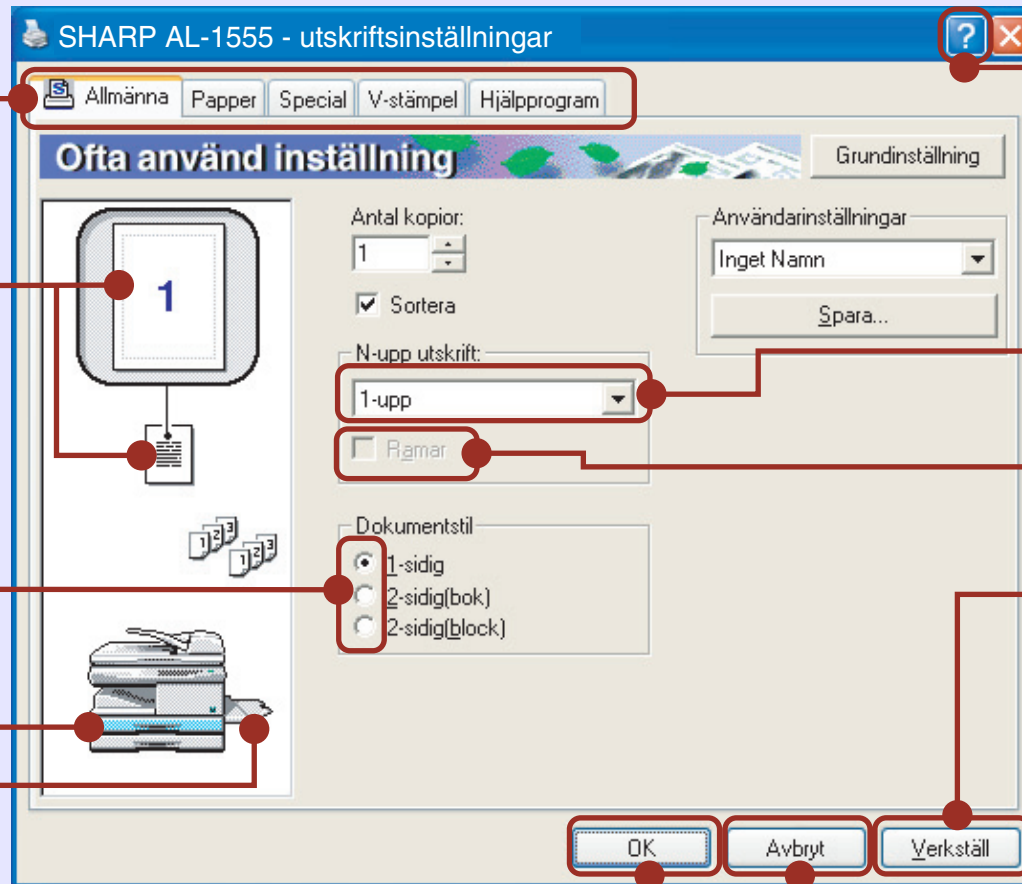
SHARP AL-1555 - utskriftsinställningar

Allmänna | Papper | Special | V-stämpel | Hjälpprogram

Ofta använd inställning

Grundinställning

1

Antal kopior:

1

Sortera

N-upp utskrift:

1-upp

Ramar

Dokumentstil

1-sidig

2-sidig(bok)

2-sidig(block)

Användarinställningar

Inget Namn

Spara...

OK

Avbryt

Verkställ